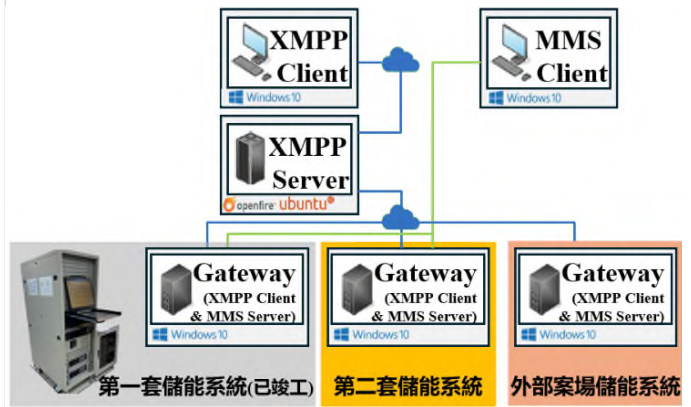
XMPP Client

Windows 10

MMS Client

Windows 10

XMPP Server

openfire ubuntu

Gateway (XMPP Client & MMS Server)

Windows 10

Gateway (XMPP Client & MMS Server)

Windows 10

Gateway (XMPP Client & MMS Server)

Windows 10

第一套儲能系統(已竣工)

第二套儲能系統

外部案場儲能系統